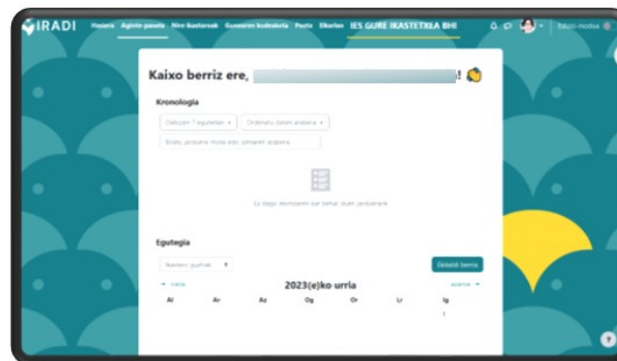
IRADI
Hasiera Aginte-panela Nire ikastaroak Gunearen kudeaketa Poltsa Elkarlan IES GURE IKASTETXEA BHI
Edizio-modua

Kaixo berriz ere, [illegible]!

Kronologia

Datozen 7 egunetan
Ordenatu daten arabera
Bilatu jarduera mota edo izenaren arabera

Ez dago ikonizatu bar behar duen jarduerak

Egutegia

Ikastaro guztiak
Gertaera berria
◂ iraila
2023(e)ko urria
azaroa ▸

| Al | Ar | Az | Og | Or | Lr | Ig |
|---|---|---|---|---|---|---|
| | | | | | | 1 |